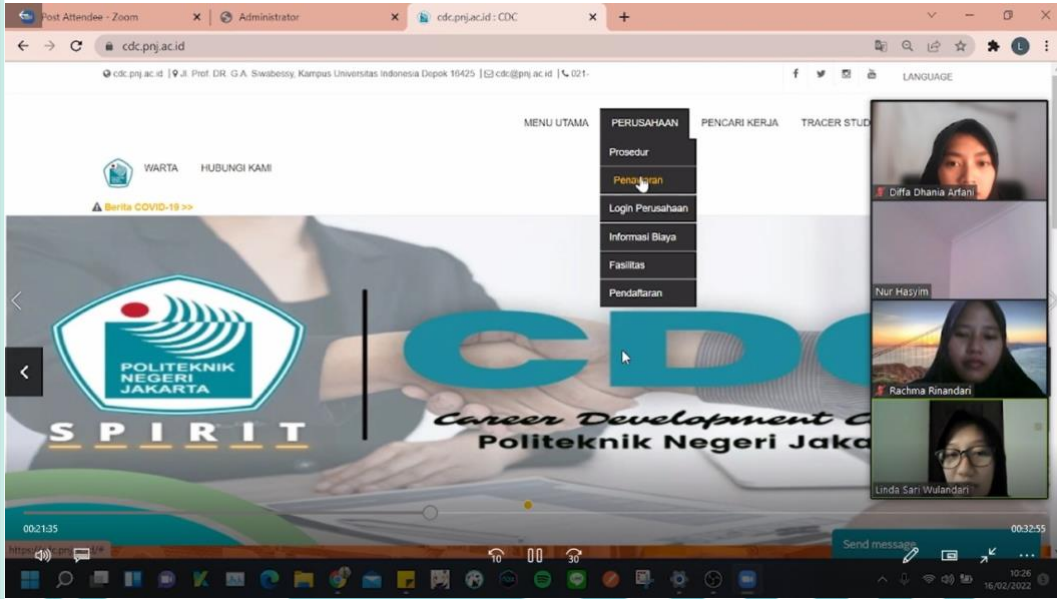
Post Attendee - Zoom | Administrator | cdc.pnj.ac.id : CDC

cdc.pnj.ac.id

cdc.pnj.ac.id | Jl. Prof. DR. G.A. Siwabessy, Kampus Universitas Indonesia Depok 16425 | cdc@pnj.ac.id | 021-

LANGUAGE

MENU UTAMA PERUSAHAAN PENCARI KERJA TRACER STUD

Prosedur
Penawaran
Login Perusahaan
Informasi Biaya
Fasilitas
Pendaftaran

WARTA HUBUNGI KAMI

Berita COVID-19 >>

POLITEKNIK NEGERI JAKARTA

SPIRIT

CDC

Career Development C

Politeknik Negeri Jaka

Diffa Dhania Arfani

Nur Hasyim

Rachma Rinandari

Linda Sari Wulandari

00:21:35

00:32:55

Send message

10 30

10:26
16/02/2022